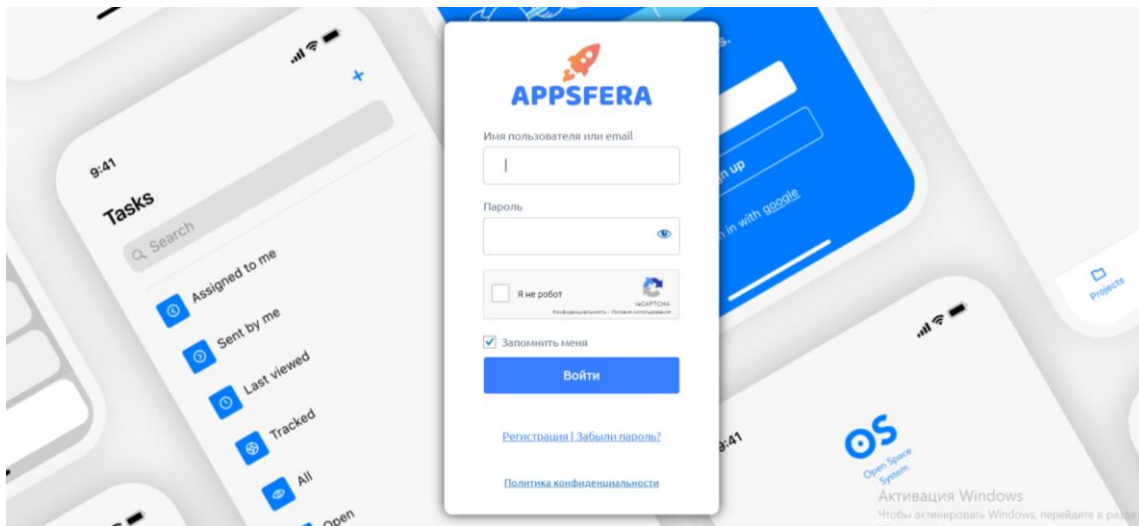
9:41

Tasks

Search

Assigned to me

Sent by me

Last viewed

Tracked

All

Open

APPSFERA

Имя пользователя или email

Пароль

Я не робот

reCAPTCHA

Конфиденциальность - Условия использования

Запомнить меня

Войти

Регистрация | Забыли пароль?

Политика конфиденциальности

s.

n up

n in with google

Projects

9:41

OS

Open Space System

Активация Windows

Чтобы активировать Windows, перейдите в разд